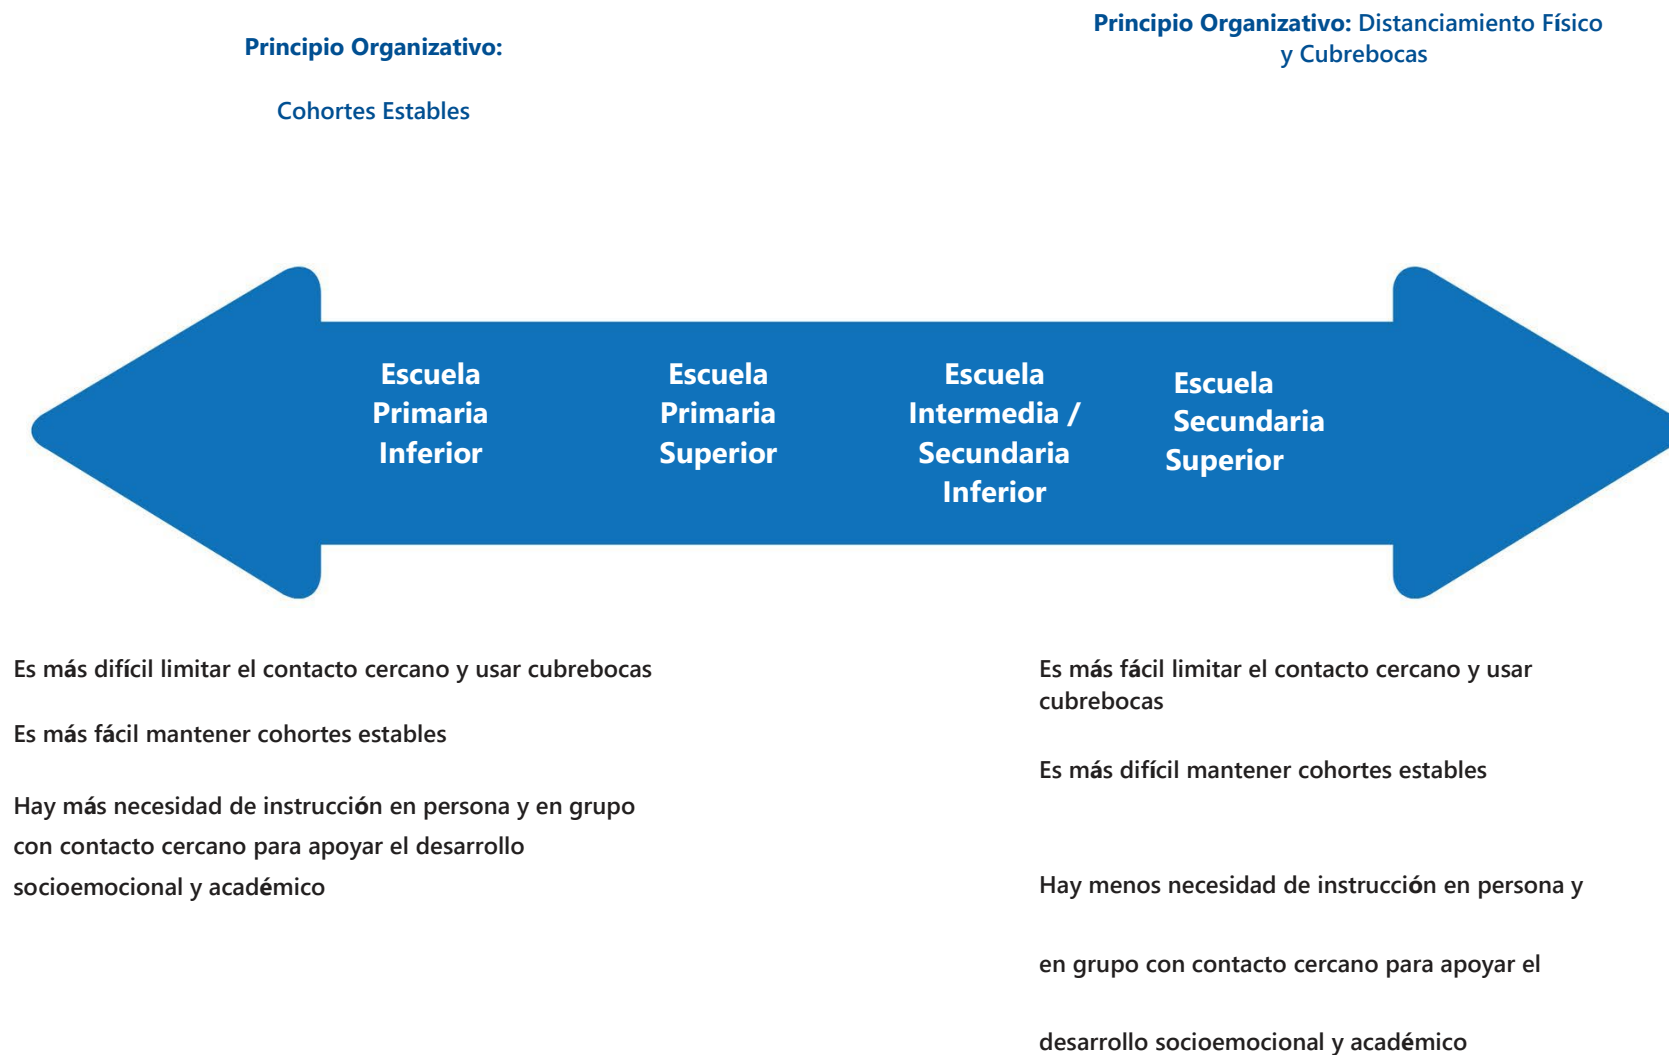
**Principio Organizativo:**

Cohortes Estables

**Principio Organizativo:** Distanciamiento Físico y Cubrebocas

Escuela Primaria Inferior

Escuela Primaria Superior

Escuela Intermedia / Secundaria Inferior

Escuela Secundaria Superior

Es más difícil limitar el contacto cercano y usar cubrebocas

Es más fácil mantener cohortes estables

Hay más necesidad de instrucción en persona y en grupo con contacto cercano para apoyar el desarrollo socioemocional y académico

Es más fácil limitar el contacto cercano y usar cubrebocas

Es más difícil mantener cohortes estables

Hay menos necesidad de instrucción en persona y en grupo con contacto cercano para apoyar el desarrollo socioemocional y académico